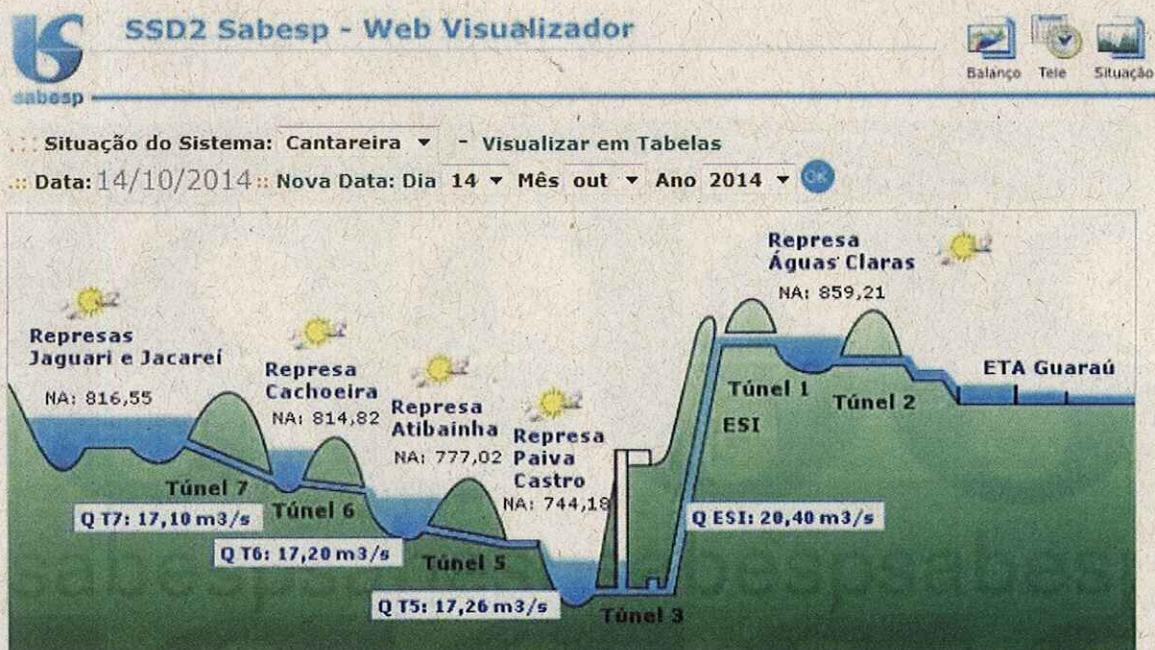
sabesp

SSD2 Sabesp - Web Visualizador

Balanço Tele Situação

.:: Situação do Sistema: Cantareira - Visualizar em Tabelas

.:: Data: 14/10/2014 :: Nova Data: Dia 14 Mês out Ano 2014 ok

Represas Jaguari e Jacareí
NA: 816,55

Represa Cachoeira
NA: 814,82

Represa Atibainha
NA: 777,02

Represa Paiva Castro
NA: 744,18

Represa Águas Claras
NA: 859,21

ETA Guaraú

Túnel 1
ESI
Túnel 2
Túnel 7
Túnel 6
Túnel 5
Túnel 3

Q T7: 17,10 m3/s
Q T6: 17,20 m3/s
Q T5: 17,26 m3/s
Q ESI: 20,40 m3/s

sabespsabespsabes